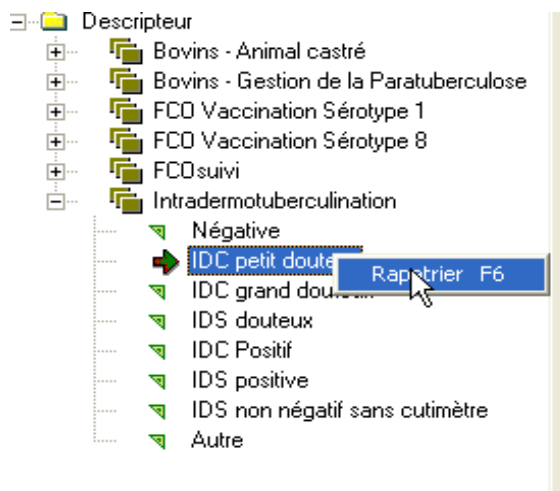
Descripteur
Bovins - Animal castré
Bovins - Gestion de la Paratuberculose
FCO Vaccination Sérotype 1
FCO Vaccination Sérotype 8
FCOsuivi
Intradermotuberculination
Négative
IDC petit doute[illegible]
Rapatrier F6
IDC grand dout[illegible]
IDS douteux
IDC Positif
IDS positive
IDS non négatif sans cutimètre
Autre